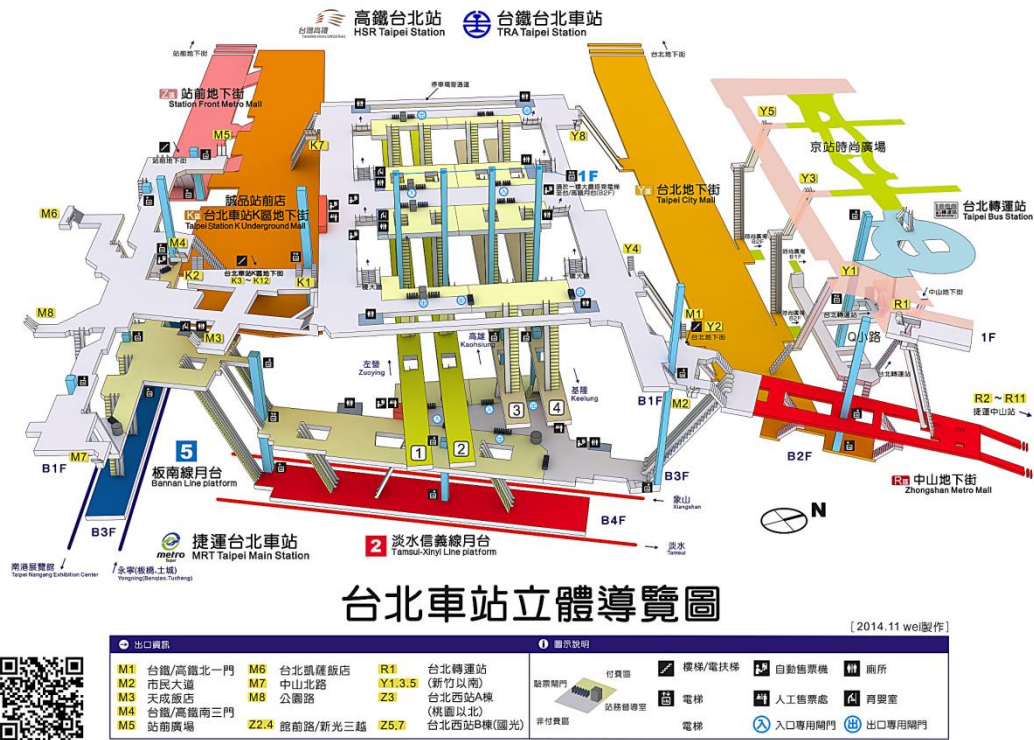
高鐵台北站
HSR Taipei Station

台鐵台北車站
TRA Taipei Station

站前地下街
Station Front Metro Mall

M5
K7
Y8
1F
M6
誠品站前店
台北車站K區地下街
Taipei Station K Underground Mall
M4
K2
K3 ~ K12
K1
M8
M3
Y5
京站時尚廣場
Y3
台北地下街
Taipei City Mall
Y4
台北轉運站
Taipei Bus Station
Y1
R1
M1
Y2
1F
高雄
Kaohsiung
左營
Zuoying
基隆
Keelung
3
4
B1F
M2
1
2
B3F
B2F
R2 ~ R11
捷運中山站
中山地下街
Zhongshan Metro Mall
M7
B1F
5
板南線月台
Bannan Line platform
B3F
B4F
象山
Xiangshan
淡水
Tamsui
N
捷運台北車站
MRT Taipei Main Station
2
淡水信義線月台
Tamsui-Xinyi Line platform
南港展覽館
Taipei Nangang Exhibition Center
永寧(板橋.土城)
Yongning(Banqiao.Tucheng)

台北車站立體導覽圖

[2014.11 wei製作]

出口資訊

| | | | | | |
|---|---|---|---|---|---|
| M1 | 台鐵/高鐵北一門 | M6 | 台北凱薩飯店 | R1 | 台北轉運站 |
| M2 | 市民大道 | M7 | 中山北路 | Y1.3.5 | (新竹以南) |
| M3 | 天成飯店 | M8 | 公園路 | Z3 | 台北西站A棟 |
| M4 | 台鐵/高鐵南三門 | | | | (桃園以北) |
| M5 | 站前廣場 | Z2.4 | 館前路/新光三越 | Z5.7 | 台北西站B棟(國光) |

圖示說明
驗票閘門
付費區
非付費區
站務詢問處
樓梯/電扶梯
電梯
電梯
自動售票機
人工售票處
入口專用閘門
廁所
育嬰室
出口專用閘門